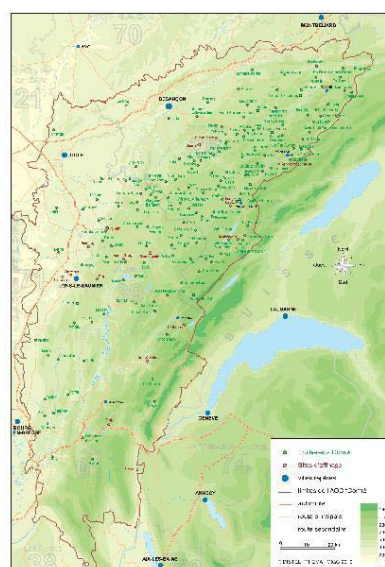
70
MONTBÉLIARD
BESANÇON
21
DOLE
LONS-LE-SAUNIER
Nord
Ouest
Est
Sud
SUISSE
LAUSANNE
GENÈVE
BOURG-EN-BRESSE
74
ANNECY
AIX-LES-BAINS
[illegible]
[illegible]
Villes principales
limites de l'AOP Comté
autoroute
route principale
route secondaire
0 10 20 km
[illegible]